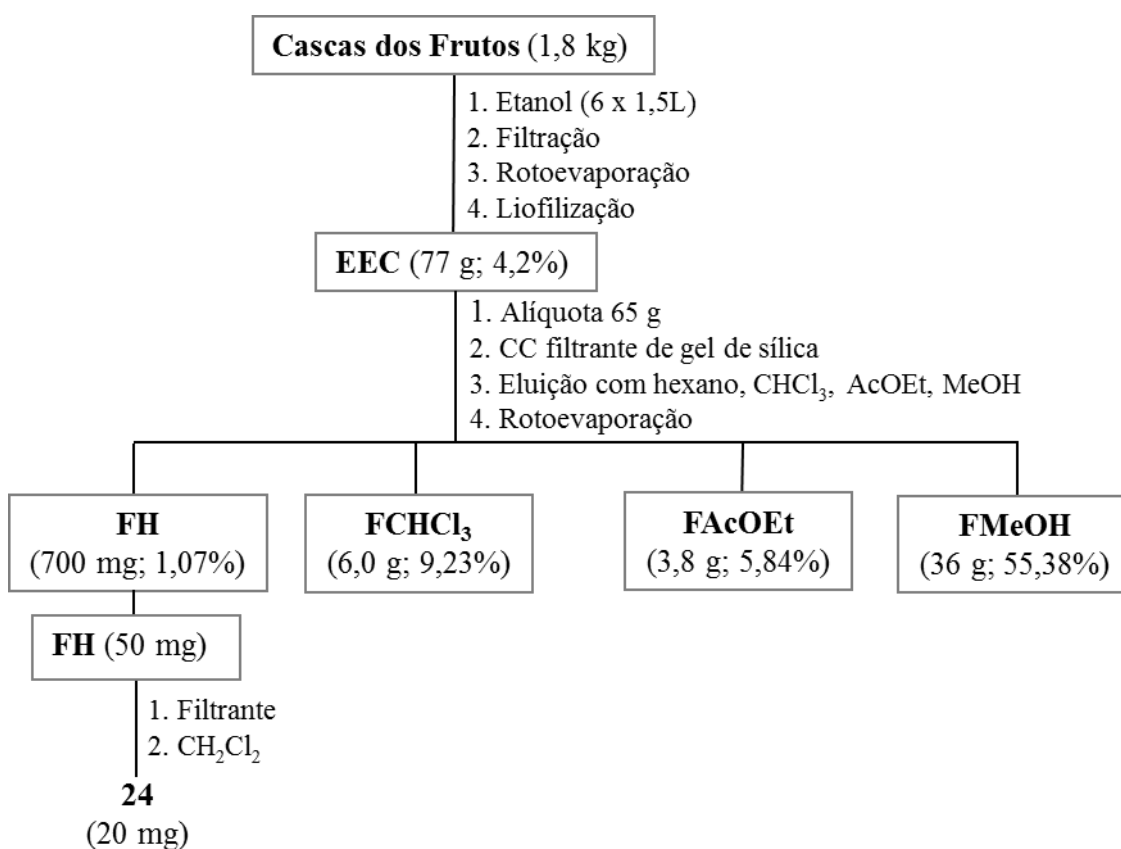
**Cascas dos Frutos** (1,8 kg)

1. Etanol (6 x 1,5L)
2. Filtração
3. Rotoevaporação
4. Liofilização

**EEC** (77 g; 4,2%)

1. Alíquota 65 g
2. CC filtrante de gel de sílica
3. Eluição com hexano, $CHCl_3$, AcOEt, MeOH
4. Rotoevaporação

**FH**
(700 mg; 1,07%)

**$FCHCl_3$**
(6,0 g; 9,23%)

**FAcOEt**
(3,8 g; 5,84%)

**FMeOH**
(36 g; 55,38%)

**FH** (50 mg)

1. Filtrante
2. $CH_2Cl_2$

**24**
(20 mg)